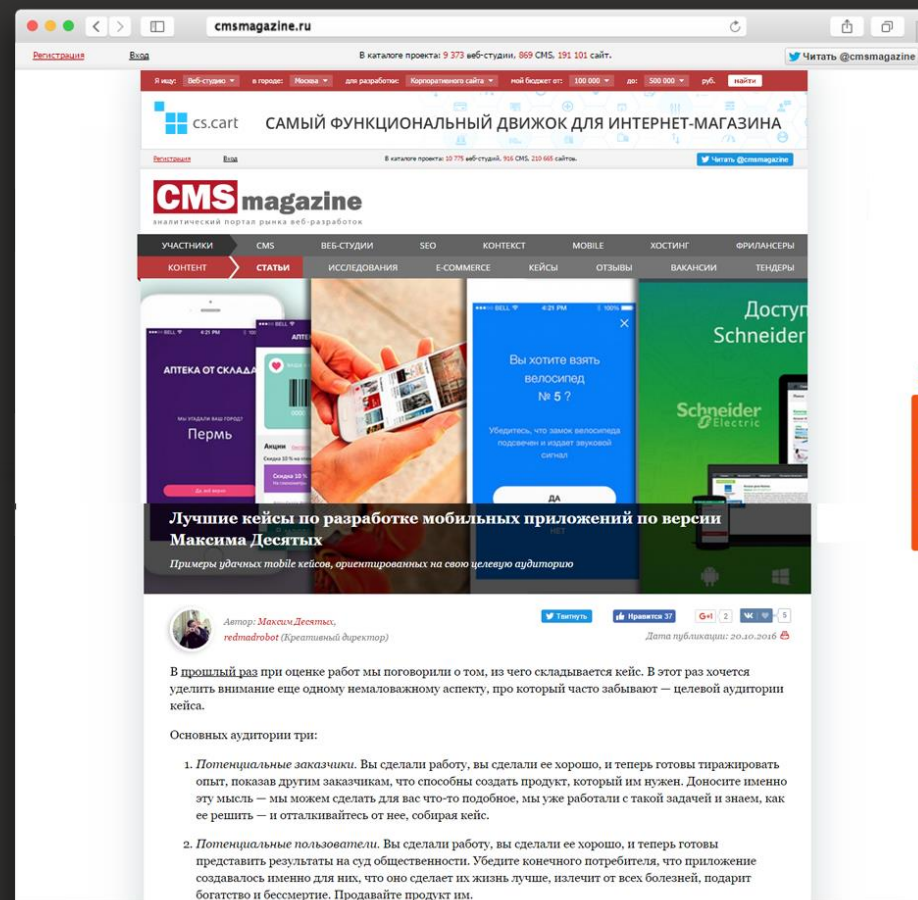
cmsmagazine.ru

Регистрация Вход В каталоге проекта: 9 373 веб-студии, 869 CMS, 191 101 сайт. Читать @cmsmagazine

Я ищу: Веб-студию в городе: Москва для разработки: Корпоративного сайта мой бюджет от: 100 000 до: 500 000 руб. найти

cs.cart САМЫЙ ФУНКЦИОНАЛЬНЫЙ ДВИЖОК ДЛЯ ИНТЕРНЕТ-МАГАЗИНА

Регистрация Вход В каталоге проекта: 10 775 веб-студий, 916 CMS, 210 665 сайтов. Читать @cmsmagazine

CMS magazine
аналитический портал рынка веб-разработок

УЧАСТНИКИ CMS ВЕБ-СТУДИИ SEO КОНТЕКСТ MOBILE ХОСТИНГ ФРИЛАНСЕРЫ
КОНТЕНТ СТАТЬИ ИССЛЕДОВАНИЯ E-COMMERCE КЕЙСЫ ОТЗЫВЫ ВАКАНСИИ ТЕНДЕРЫ

АПТЕКА ОТ СКЛАДА
Пермь
Вы хотите взять велосипед № 5 ?
Убедитесь, что замок велосипеда подсвечен и издает звуковой сигнал
ДА
Доступ Schneider
Schneider Electric

Лучшие кейсы по разработке мобильных приложений по версии Максима Десятых
Примеры удачных mobile кейсов, ориентированных на свою целевую аудиторию

Автор: Максим Десятых, redmadrobot (Креативный директор)
Твитнуть Нравится 37 G+1 2 5
Дата публикации: 20.10.2016

В прошлый раз при оценке работ мы поговорили о том, из чего складывается кейс. В этот раз хочется уделить внимание еще одному немаловажному аспекту, про который часто забывают — целевой аудитории кейса.

Основных аудитории три:

1. Потенциальные заказчики. Вы сделали работу, вы сделали ее хорошо, и теперь готовы тиражировать опыт, показав другим заказчикам, что способны создать продукт, который им нужен. Доносите именно эту мысль — мы можем сделать для вас что-то подобное, мы уже работали с такой задачей и знаем, как ее решить — и отталкивайтесь от нее, собирая кейс.

2. Потенциальные пользователи. Вы сделали работу, вы сделали ее хорошо, и теперь готовы представить результаты на суд общественности. Убедите конечного потребителя, что приложение создавалось именно для них, что оно сделает их жизнь лучше, излечит от всех болезней, подарит богатство и бессмертие. Продавайте продукт им.